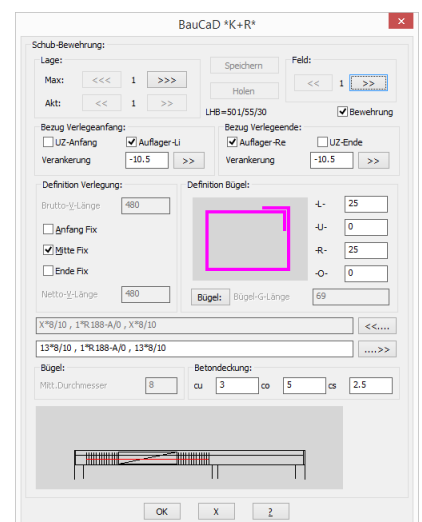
BauCaD *K+R*

Schub-Bewehrung:

Lage:

Max: <<< 1 >>>

Akt: << 1 >>

Speichern

Holen

Feld:

<< 1 >>

LHB=501/55/30

Bewehrung

Bezug Verlegeanfang:

UZ-Anfang

Auflager-Li

Verankerung -10.5 >>

Bezug Verlegeende:

Auflager-Re

UZ-Ende

Verankerung -10.5 >>

Definition Verlegung:

Brutto-V-Länge 480

Anfang Fix

Mitte Fix

Ende Fix

Netto-V-Länge 480

Definition Bügel:

-L- 25

-U- 0

-R- 25

-O- 0

Bügel: Bügel-G-Länge 69

X*8/10 , 1*R188-A/0 , X*8/10

<<....

13*8/10 , 1*R188-A/0 , 13*8/10

....>>

Bügel:

Mitt.Durchmesser 8

Betondeckung:

cu 3 co 5 cs 2.5

OK X ?